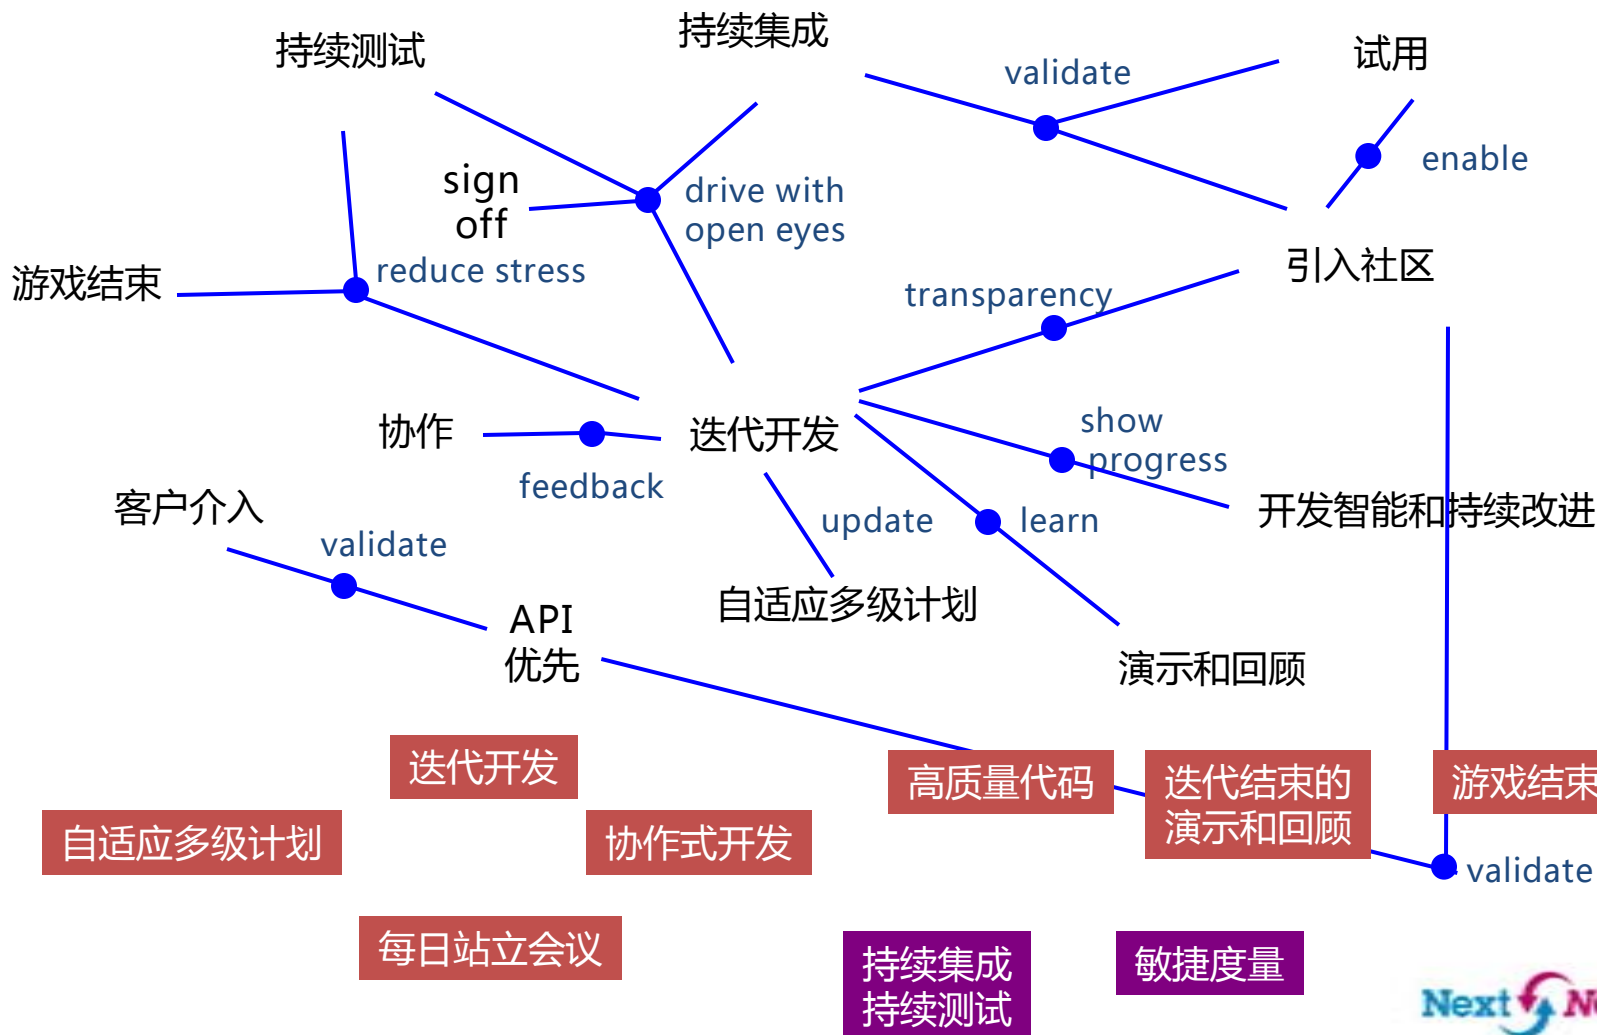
持续测试

持续集成

validate

试用

enable

sign off

drive with open eyes

reduce stress

游戏结束

引入社区

transparency

协作

迭代开发

show progress

feedback

开发智能和持续改进

客户介入

update

learn

validate

API 优先

自适应多级计划

演示和回顾

迭代开发

自适应多级计划

协作式开发

高质量代码

迭代结束的演示和回顾

游戏结束

validate

每日站立会议

持续集成 持续测试

敏捷度量

Next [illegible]